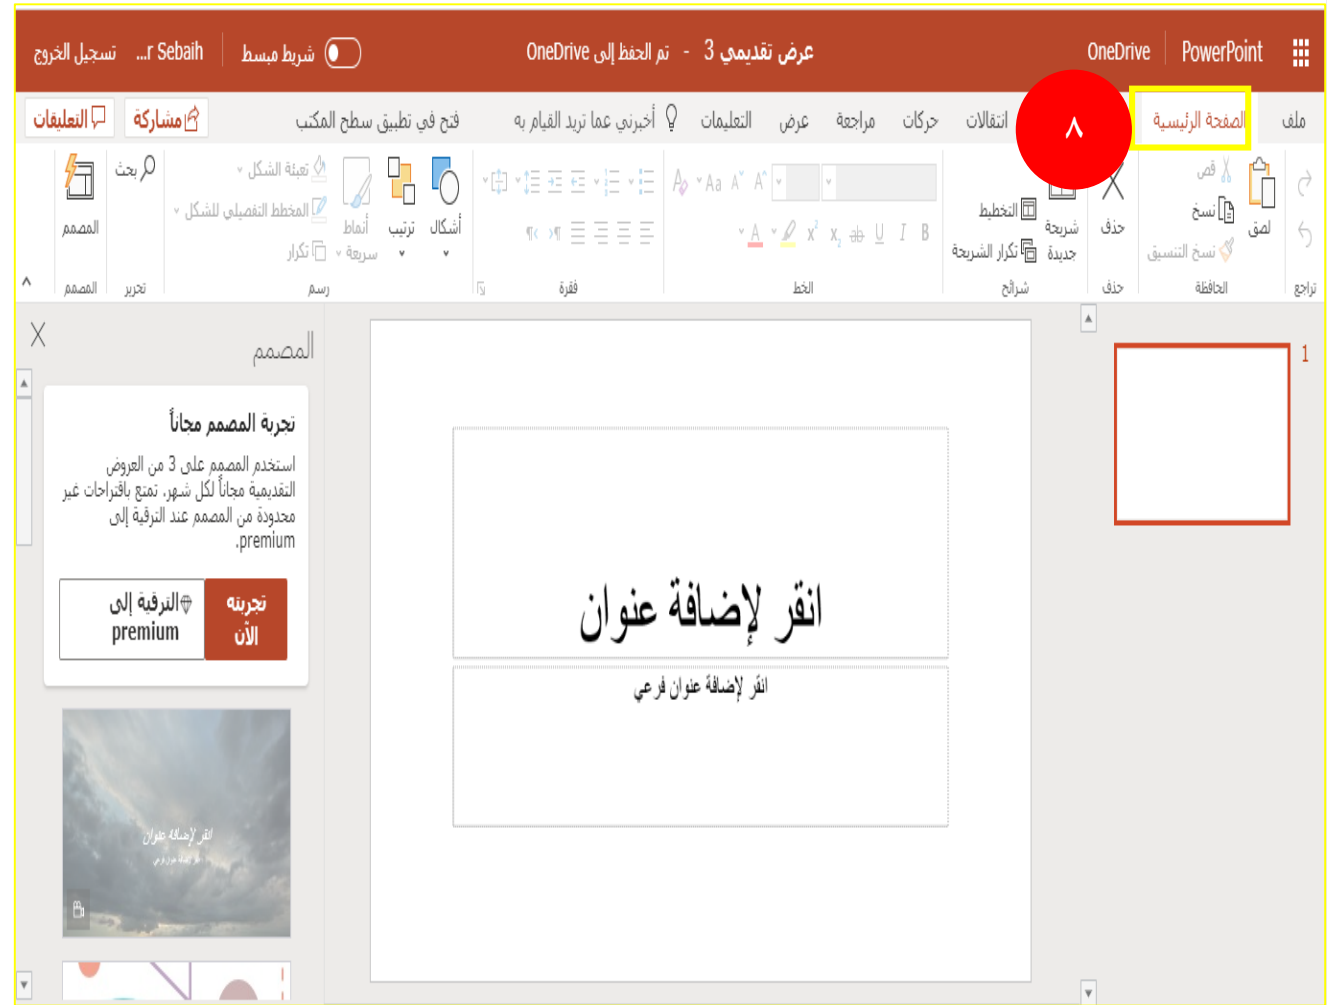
PowerPoint OneDrive عرض تقديمي 3 - تم الحفظ إلى OneDrive شريط مبسط ...r Sebaih تسجيل الخروج

ملف الصفحة الرئيسية ٨ انتقالات حركات مراجعة عرض التعليمات أخبرني عما تريد القيام به فتح في تطبيق سطح المكتب مشاركة التعليقات

تراجع
لصق قص نسخ نسخ التنسيق
الحافظة
حذف
حذف
شريحة جديدة التخطيط تكرار الشريحة
شرائح
B I U ab $x_2$ $x^2$ A Aa
الخط
فقرة
أشكال ترتيب أنماط سريعة تعبئة الشكل المخطط التفصيلي للشكل تكرار
رسم
بحث
تحرير
المصمم
المصمم

1

انقر لإضافة عنوان
انقر لإضافة عنوان فرعي

المصمم
تجربة المصمم مجاناً
استخدم المصمم على 3 من العروض التقديمية مجاناً لكل شهر. تمتع باقتراحات غير محدودة من المصمم عند الترقية إلى premium.
تجربته الآن
الترقية إلى premium
انقر لإضافة عنوان
انقر لإضافة عنوان فرعي